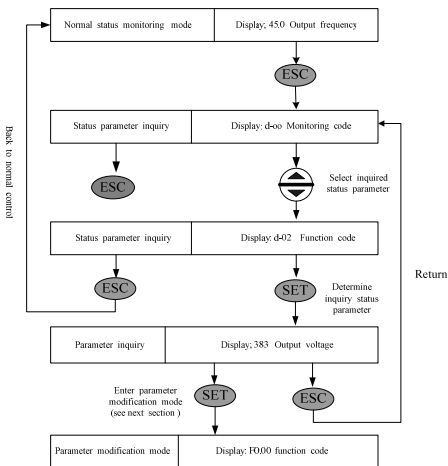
Normal status monitoring mode | Display; 45.0 Output frequency

ESC

Back to normal control

Status parameter inquiry | Display: d-oo Monitoring code

ESC

Select inquired status parameter

Status parameter inquiry | Display: d-02 Function code

Return

ESC

SET

Determine inquiry status parameter

Parameter inquiry | Display; 383 Output voltage

Enter parameter modification mode (see next section )

SET

ESC

Parameter modification mode | Display: F0.00 function code